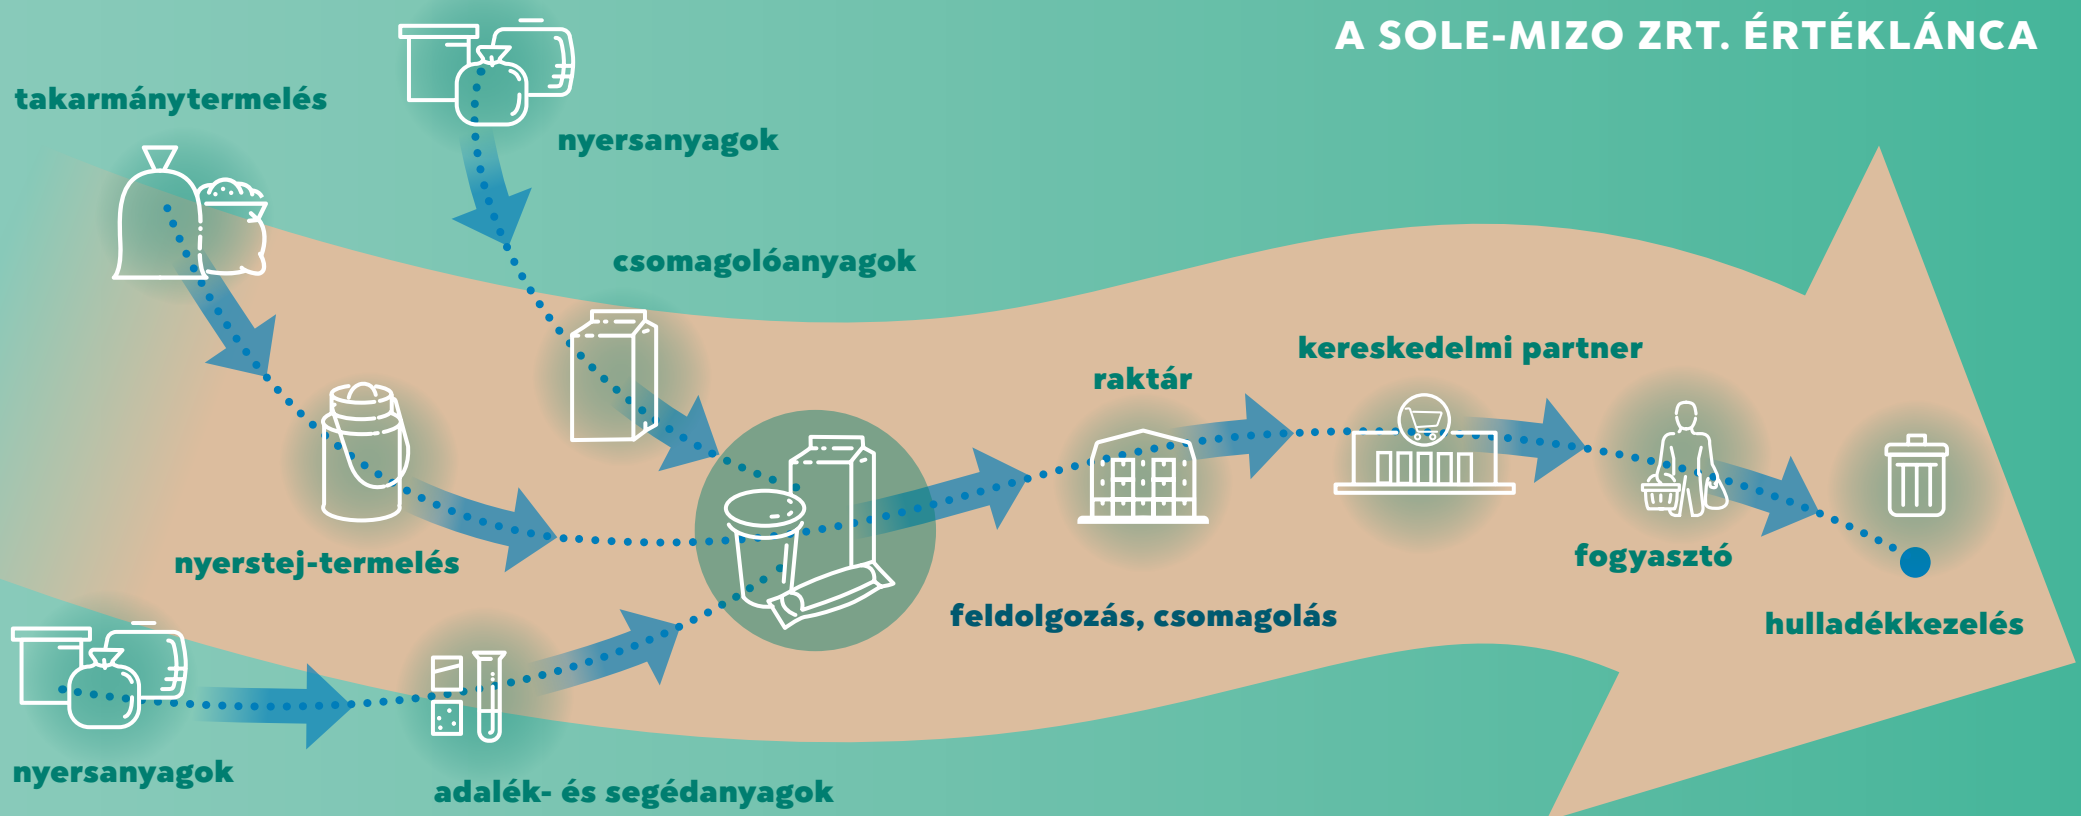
A SOLE-MIZO ZRT. ÉRTÉKLÁNCA

takarmánytermelés

nyersanyagok

csomagolóanyagok

raktár

kereskedelmi partner

nyerstej-termelés

fogyasztó

feldolgozás, csomagolás

hulladékkezelés

nyersanyagok

adalék- és segédanyagok